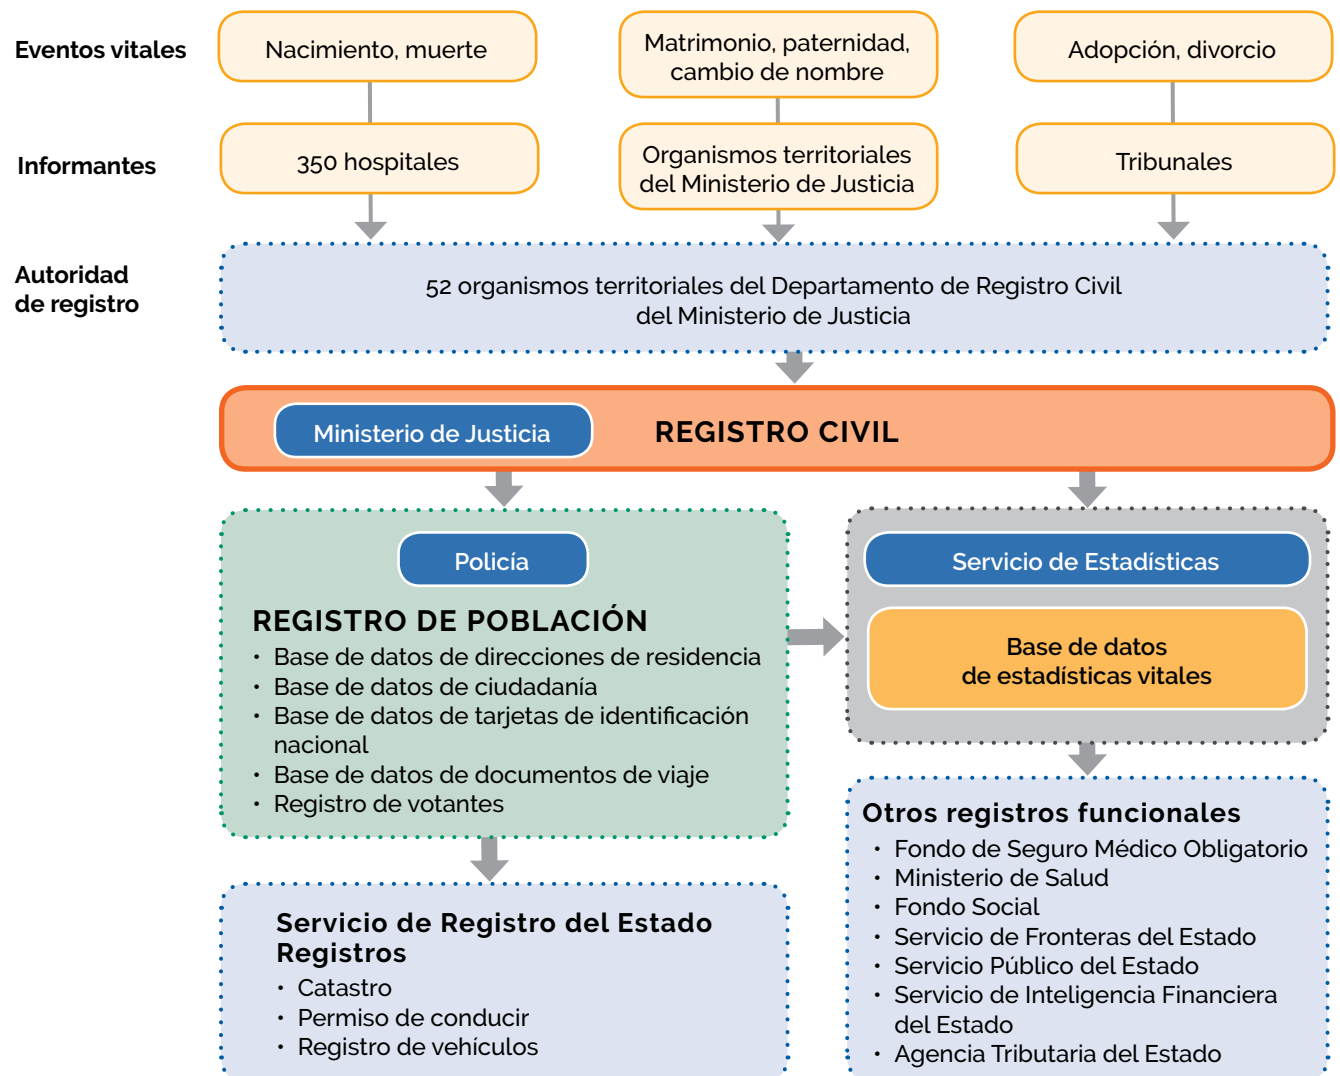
Eventos vitales

Nacimiento, muerte

Matrimonio, paternidad, cambio de nombre

Adopción, divorcio

Informantes

350 hospitales

Organismos territoriales del Ministerio de Justicia

Tribunales

Autoridad de registro

52 organismos territoriales del Departamento de Registro Civil del Ministerio de Justicia

Ministerio de Justicia

REGISTRO CIVIL

Policía

REGISTRO DE POBLACIÓN
• Base de datos de direcciones de residencia
• Base de datos de ciudadanía
• Base de datos de tarjetas de identificación nacional
• Base de datos de documentos de viaje
• Registro de votantes

Servicio de Estadísticas

Base de datos de estadísticas vitales

Servicio de Registro del Estado Registros
• Catastro
• Permiso de conducir
• Registro de vehículos

Otros registros funcionales
• Fondo de Seguro Médico Obligatorio
• Ministerio de Salud
• Fondo Social
• Servicio de Fronteras del Estado
• Servicio Público del Estado
• Servicio de Inteligencia Financiera del Estado
• Agencia Tributaria del Estado